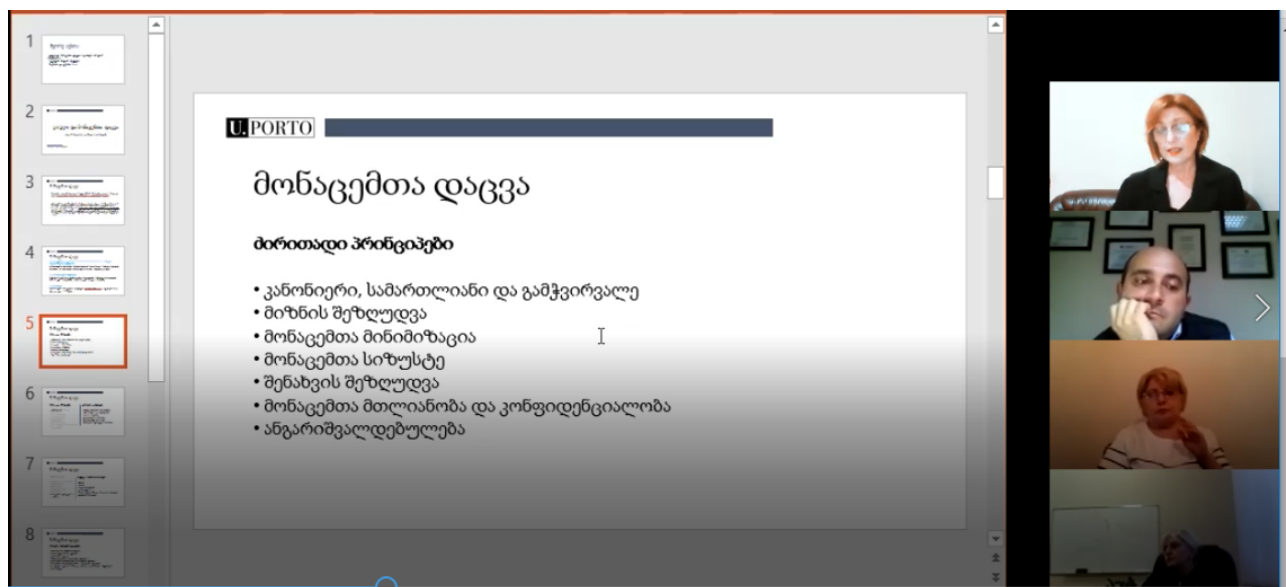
1

2

3

4

5

6

7

8

U.PORTO

მონაცემთა დაცვა

ძირითადი პრინციპები

• კანონიერი, სამართლიანი და გამჭვირვალე
• მიზნის შეზღუდვა
• მონაცემთა მინიმიზაცია
• მონაცემთა სიზუსტე
• შენახვის შეზღუდვა
• მონაცემთა მთლიანობა და კონფიდენციალობა
• ანგარიშვალდებულება